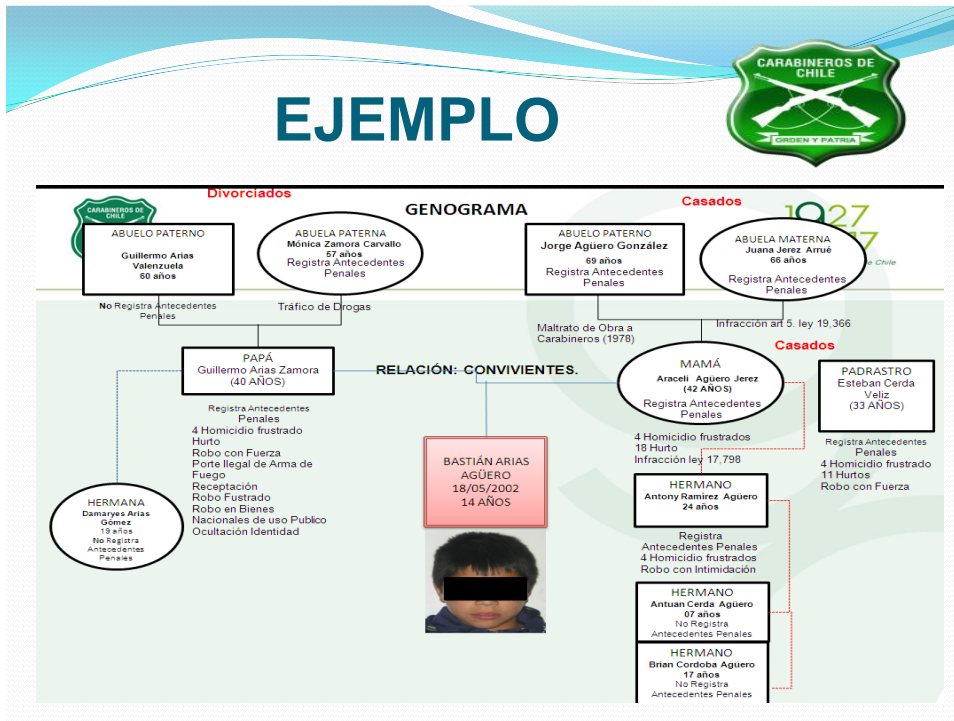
EJEMPLO

CARABINEROS DE CHILE
ORDEN Y PATRIA

Divorciados

GENOGRAMA

Casados

ABUELO PATERNO
Guillermo Arias Valenzuela
60 años

No Registra Antecedentes Penales

ABUELA PATERNA
Mónica Zamora Carvallo
57 años
Registra Antecedentes Penales

Tráfico de Drogas

ABUELO PATERNO
Jorge Agüero González
69 años
Registra Antecedentes Penales

Maltrato de Obra a Carabineros (1978)

ABUELA MATERNA
Juana Jerez Arrué
66 años
Registra Antecedentes Penales

Infracción art 5. ley 19,366

Casados

PAPÁ
Guillermo Arias Zamora
(40 AÑOS)

RELACIÓN: CONVIVIENTES.

Registra Antecedentes Penales
4 Homicidio frustrado
Hurto
Robo con Fuerza
Porte Ilegal de Arma de Fuego
Receptación
Robo Fustrado
Robo en Bienes Nacionales de uso Publico
Ocultación Identidad

MAMÁ
Araceli Agüero Jerez
(42 AÑOS)
Registra Antecedentes Penales

4 Homicidio frustrados
18 Hurto
Infracción ley 17,798

PADRASTRO
Esteban Cerda Veliz
(33 AÑOS)

Registra Antecedentes Penales
4 Homicidio frustrado
11 Hurtos
Robo con Fuerza

HERMANA
Damaryes Arias Gómez
19 años
No Registra Antecedentes Penales

BASTIÁN ARIAS AGÜERO
18/05/2002
14 AÑOS

HERMANO
Antony Ramírez Agüero
24 años

Registra Antecedentes Penales
4 Homicidio frustrados
Robo con Intimidación

HERMANO
Antuan Cerda Agüero
07 años
No Registra Antecedentes Penales

HERMANO
Brian Cordoba Agüero
17 años
No Registra Antecedentes Penales